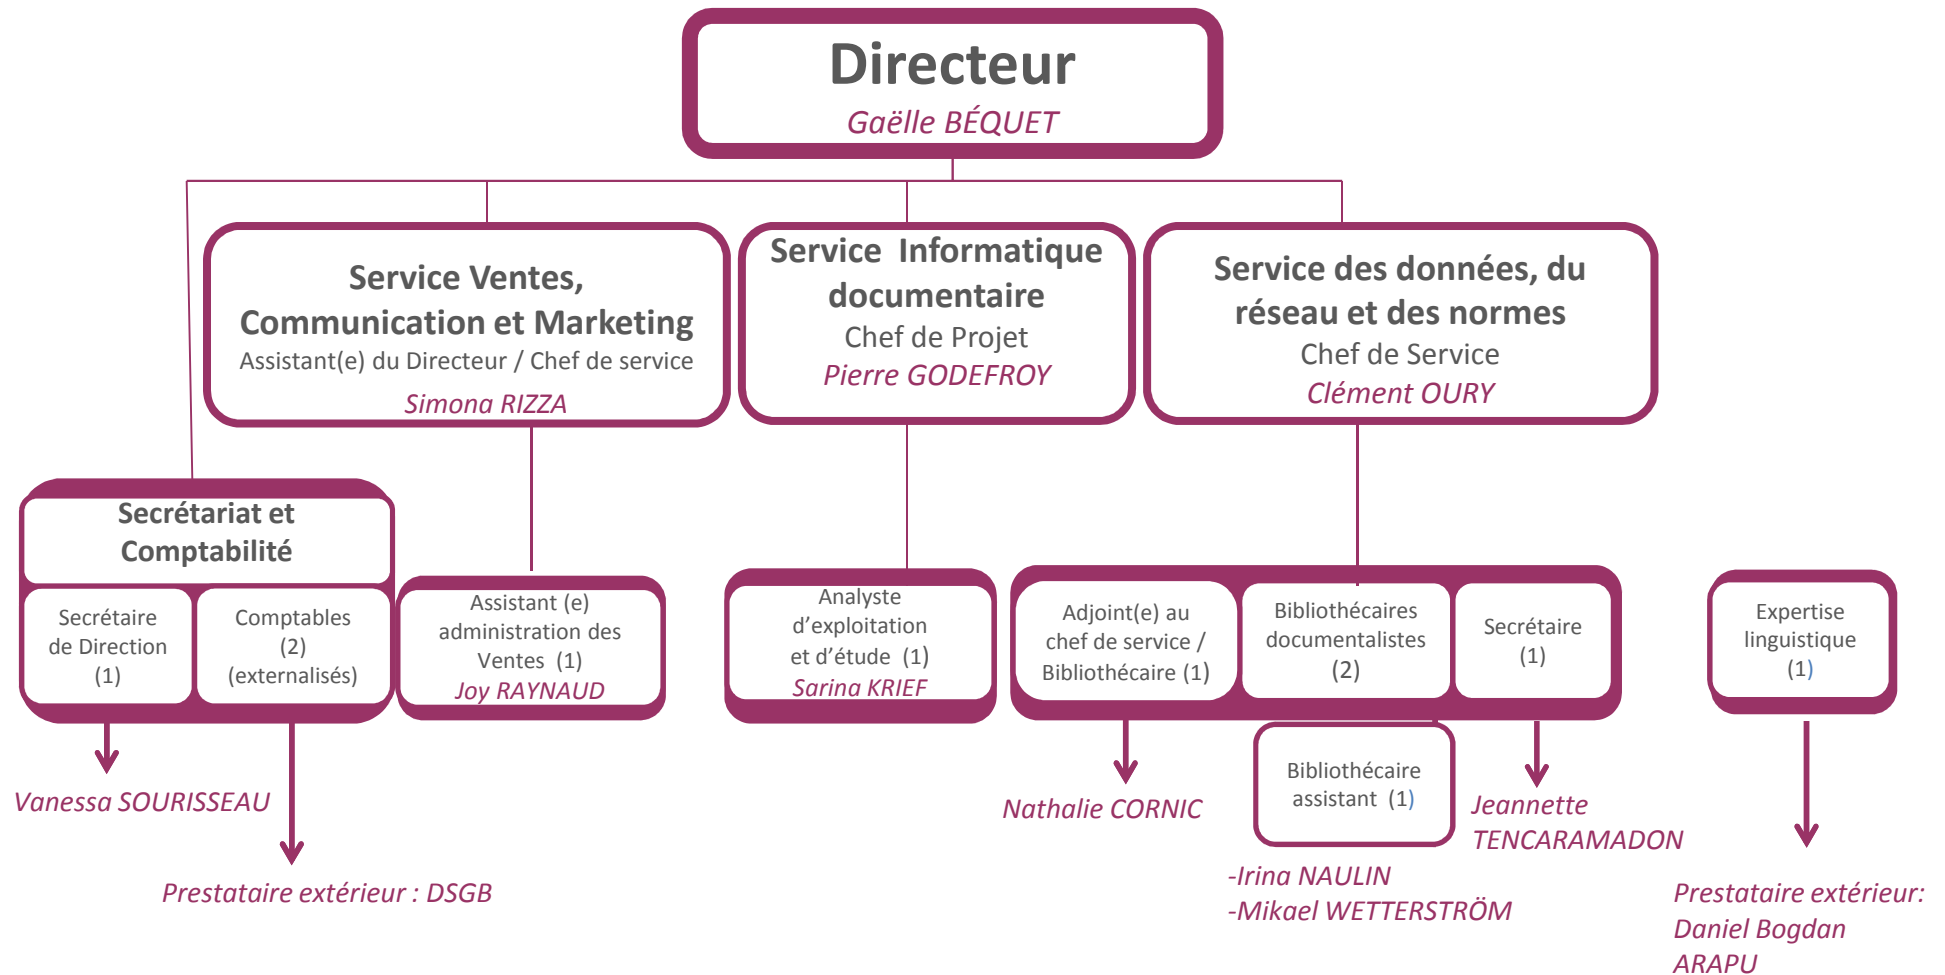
Directeur
Gaëlle BÉQUET

Service Ventes, Communication et Marketing
Assistant(e) du Directeur / Chef de service
Simona RIZZA

Service Informatique documentaire
Chef de Projet
Pierre GODEFROY

Service des données, du réseau et des normes
Chef de Service
Clément OURY

Secrétariat et Comptabilité

Secrétaire de Direction (1)

Comptables (2) (externalisés)

Vanessa SOURISSEAU

Prestataire extérieur : DSGB

Assistant (e) administration des Ventes (1)
Joy RAYNAUD

Analyste d'exploitation et d'étude (1)
Sarina KRIEF

Adjoint(e) au chef de service / Bibliothécaire (1)

Nathalie CORNIC

Bibliothécaires documentalistes (2)

Bibliothécaire assistant (1)

-Irina NAULIN
-Mikael WETTERSTRÖM

Secrétaire (1)

Jeannette TENCARAMADON

Expertise linguistique (1)

Prestataire extérieur: Daniel Bogdan ARAPU